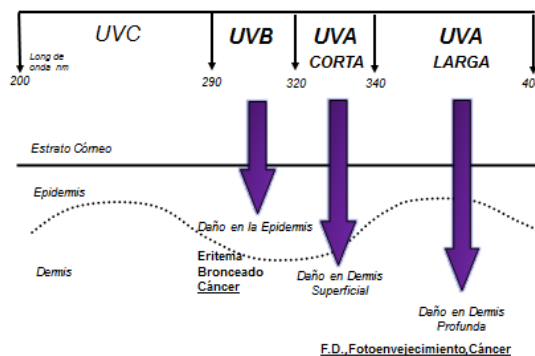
UVC

Long de onda nm

200

UVB

290

UVA CORTA

320

340

UVA LARGA

40

Estrato Córneo

Epidermis

Daño en la Epidermis

Dermis

Eritema
Bronceado
Cáncer

Daño en Dermis Superficial

Daño en Dermis Profunda

F.D., Fotoenvejecimiento, Cáncer